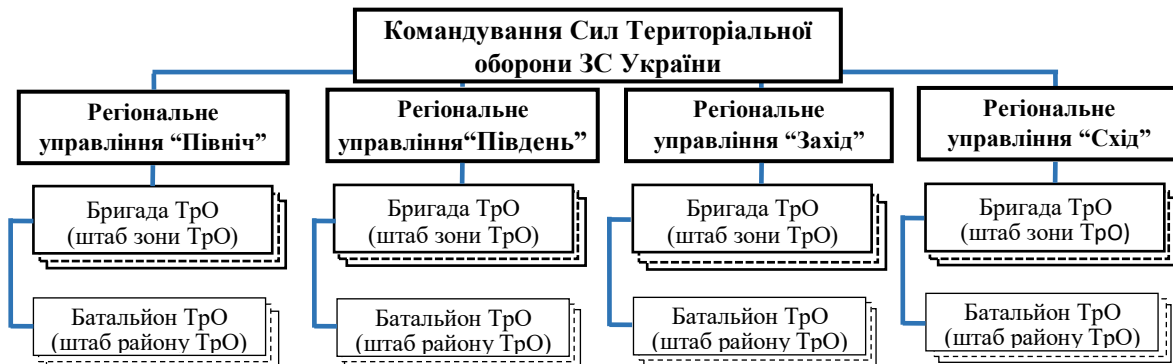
Командування Сил Територіальної оборони ЗС України

Регіональне управління “Північ”

Бригада ТрО (штаб зони ТрО)

Батальйон ТрО (штаб району ТрО)

Регіональне управління“Південь”

Бригада ТрО (штаб зони ТрО)

Батальйон ТрО (штаб району ТрО)

Регіональне управління “Захід”

Бригада ТрО (штаб зони ТрО)

Батальйон ТрО (штаб району ТрО)

Регіональне управління “Схід”

Бригада ТрО (штаб зони ТрО)

Батальйон ТрО (штаб району ТрО)